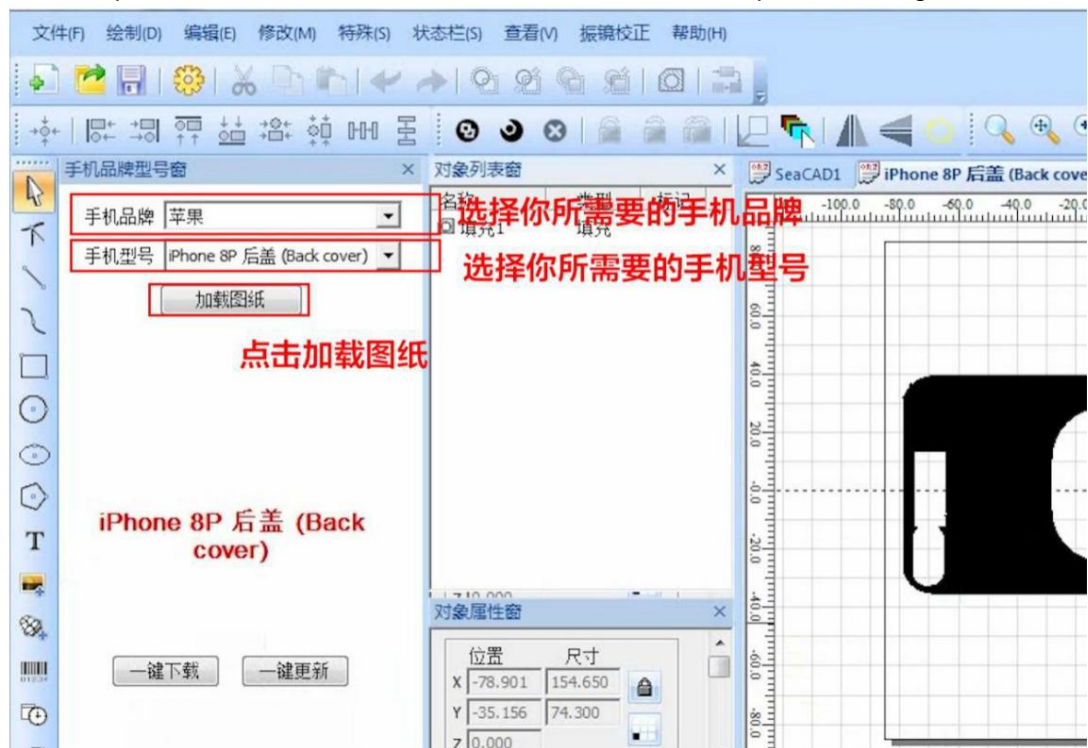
文件(F) 绘制(D) 编辑(E) 修改(M) 特殊(S) 状态栏(S) 查看(V) 振镜校正 帮助(H)

手机品牌型号窗 ×

手机品牌 苹果

手机型号 iPhone 8P 后盖 (Back cover)

加载图纸

点击加载图纸

iPhone 8P 后盖 (Back cover)

一键下载 一键更新

对象列表窗 ×

名称 类型 标记

填充1 填充

选择你所需要的手机品牌

选择你所需要的手机型号

对象属性窗 ×

位置 尺寸

X -78.901 154.650

Y -35.156 74.300

Z 0.000

SeaCAD1 iPhone 8P 后盖 (Back cove

-100.0 -80.0 -60.0 -40.0 -20.0

60.0 40.0 20.0 0.0 -20.0 -40.0 -60.0 -80.0